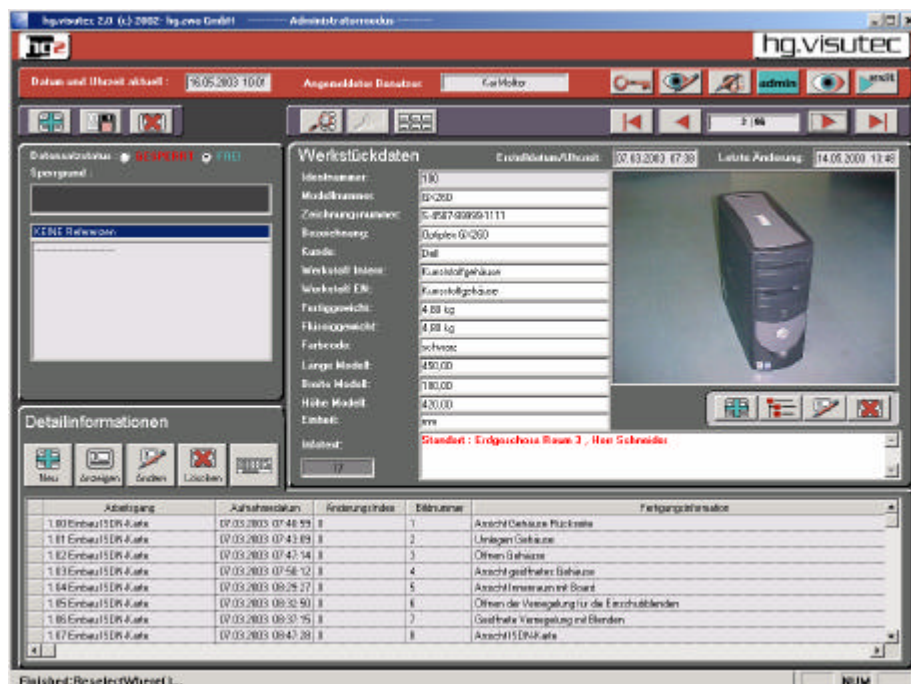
hg.visutec 2.0 (c) 2002- hg.ewo GmbH ——— Administratormodus

hg.visutec

Datum und Uhrzeit aktuell : 16.05.2003 10:0

Angemeldeter Benutzer: Kai Molter

admin

endit

3 | 66

Datensatzstatus: GESPERRT FREI

Sperrgrund :

KEINE Referenzen

Werkstückdaten

Erstelldatum/Uhrzeit: 07.03.2003 07:38

Letzte Änderung: 14.05.2003 13:48

Identnummer: 190

Modellnummer: GX260

Zeichnungsnummer: S-8567-90899-1111

Bezeichnung: Optiplex GX260

Kunde: Dell

Werkstoff Intern: Kunststoffgehäuse

Werkstoff EN: Kunststoffgehäuse

Fertiggewicht: 4,88 kg

Flüssiggewicht: 4,88 kg

Farbcode: schwarz

Länge Modell: 450,00

Breite Modell: 180,00

Höhe Modell: 420,00

Einheit: mm

Infotext: Standort : Erdgeschoss Raum 3 , Herr Schneider

17

Detailinformationen

Neu Anzeigen Ändern Löschen

| Arbeitsgang | Aufnahmedatum | Änderungsindex | Bildnummer | Fertigungsinformation |
|---|---|---|---|---|
| 1.00 Einbau ISDN-Karte | 07.03.2003 07:40:59 | 0 | 1 | Ansicht Gehäuse Rückseite |
| 1.01 Einbau ISDN-Karte | 07.03.2003 07:43:09 | 0 | 2 | Umlegen Gehäuse |
| 1.02 Einbau ISDN-Karte | 07.03.2003 07:47:14 | 0 | 3 | Öffnen Gehäuse |
| 1.03 Einbau ISDN-Karte | 07.03.2003 07:50:12 | 0 | 4 | Ansicht geöffnetes Gehäuse |
| 1.04 Einbau ISDN-Karte | 07.03.2003 08:25:27 | 0 | 5 | Ansicht Innenraum mit Board |
| 1.05 Einbau ISDN-Karte | 07.03.2003 08:32:50 | 0 | 6 | Öffnen der Verriegelung für die Einschubblenden |
| 1.06 Einbau ISDN-Karte | 07.03.2003 08:37:15 | 0 | 7 | Geöffnete Verriegelung mit Blenden |
| 1.07 Einbau ISDN-Karte | 07.03.2003 08:47:28 | 0 | 8 | Ansicht ISDN-Karte |

Finished:Reselect|Wheel|...

NUM